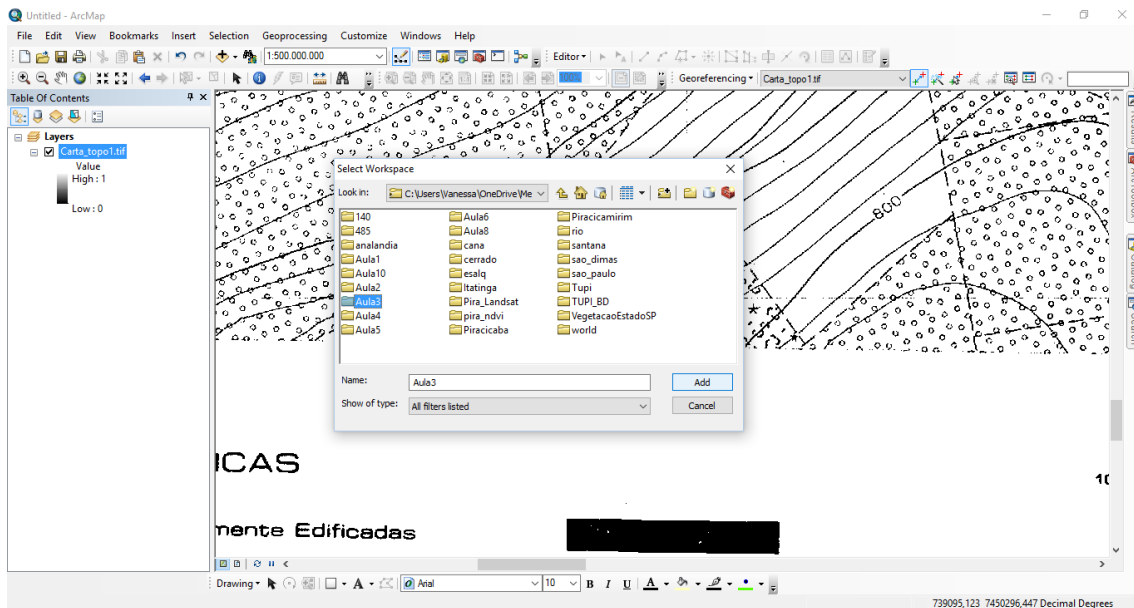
Untitled - ArcMap

File Edit View Bookmarks Insert Selection Geoprocessing Customize Windows Help

1:500.000.000

Editor ▾

Georeferencing ▾ Carta_topo1.tif

Table Of Contents

Layers
Carta_topo1.tif
Value
High : 1

Low : 0

800

Select Workspace

Look in: C:\Users\Vanessa\OneDrive\Me

140
485
analandia
Aula1
Aula10
Aula2
Aula3
Aula4
Aula5
Aula6
Aula8
cana
cerrado
esalq
Itatinga
Pira_Landsat
pira_ndvi
Piracicaba
Piracicamirim
rio
santana
sao_dimas
sao_paulo
Tupi
TUPI_BD
VegetacaoEstadoSP
world

Name: Aula3
Add

Show of type: All filters listed
Cancel

ICAS

mente Edificadas

1(

Drawing ▾ Arial 10 B I U A

739095,123 7450296,447 Decimal Degrees